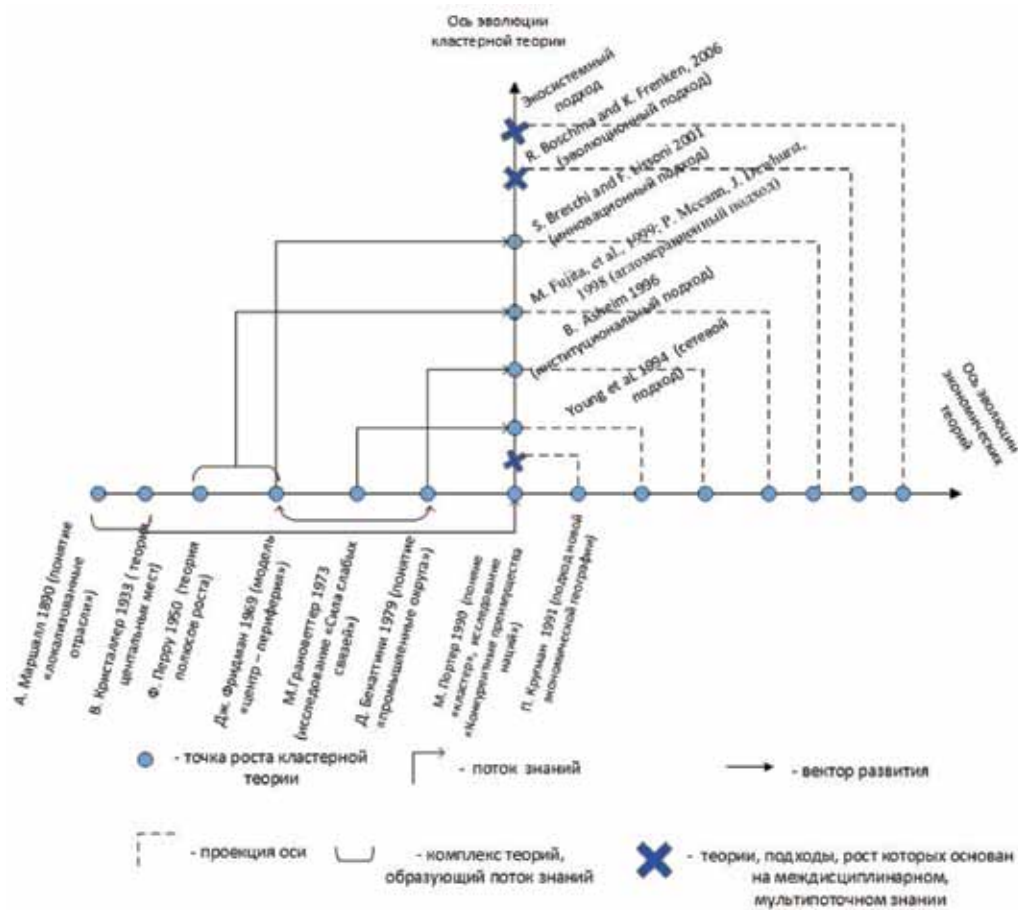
Ось эволюции кластерной теории

Экосистемный подход

R. Boschma and K. Frenken, 2006 (эволюционный подход)

S. Breschi and F. Lissoni 2001 (инновационный подход)

M. Fujita, et al., 1999; P. Mccann, J. Dewhurst, 1998 (агломерационный подход)

B. Asheim 1996 (институциональный подход)

Young et al. 1994 (сетевой подход)

Ось эволюции экономических теорий

А. Маршалл 1890 (понятие «локализованные отрасли»)

В. Кристаллер 1933 (теория центральных мест)

Ф. Перру 1950 (теория полюсов роста)

Дж. Фридман 1969 (модель «центр – периферия»)

М.Грановеттер 1973 (исследование «Сила слабых связей»)

Д. Бекаттини 1979 (понятие «промышленные округа»)

М. Портер 1990 (понятие «кластер», исследование «Конкурентные преимущества наций»)

П. Кругман 1991 (подход новой экономической географии)

- точка роста кластерной теории

- поток знаний

- вектор развития

- проекция оси

- комплекс теорий, образующий поток знаний

- теории, подходы, рост которых основан на междисциплинарном, мультипоточном знании